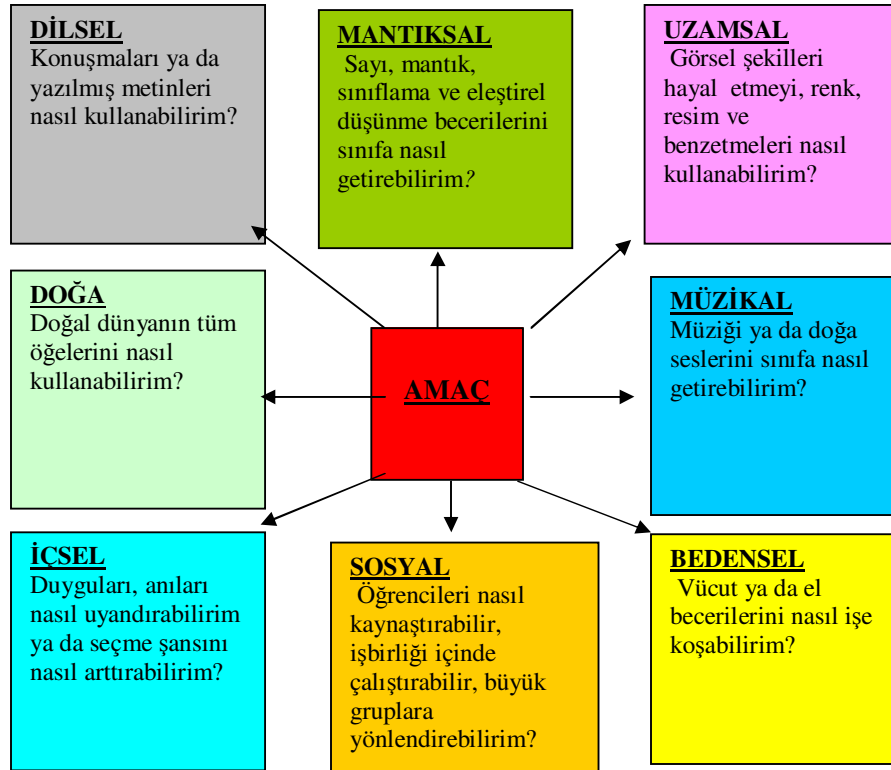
**DİLSEL**
Konuşmaları ya da yazılmış metinleri nasıl kullanabilirim?

**MANTIKSAL**
Sayı, mantık, sınıflama ve eleştirel düşünme becerilerini sınıfa nasıl getirebilirim?

**UZAMSAL**
Görsel şekilleri hayal etmeyi, renk, resim ve benzetmeleri nasıl kullanabilirim?

**DOĞA**
Doğal dünyanın tüm öğelerini nasıl kullanabilirim?

**AMAÇ**

**MÜZİKAL**
Müziği ya da doğa seslerini sınıfa nasıl getirebilirim?

**İÇSEL**
Duyguları, anıları nasıl uyandırabilirim ya da seçme şansını nasıl arttırabilirim?

**SOSYAL**
Öğrencileri nasıl kaynaştırabilir, işbirliği içinde çalıştırabilir, büyük gruplara yönlendirebilirim?

**BEDENSEL**
Vücut ya da el becerilerini nasıl işe koşabilirim?